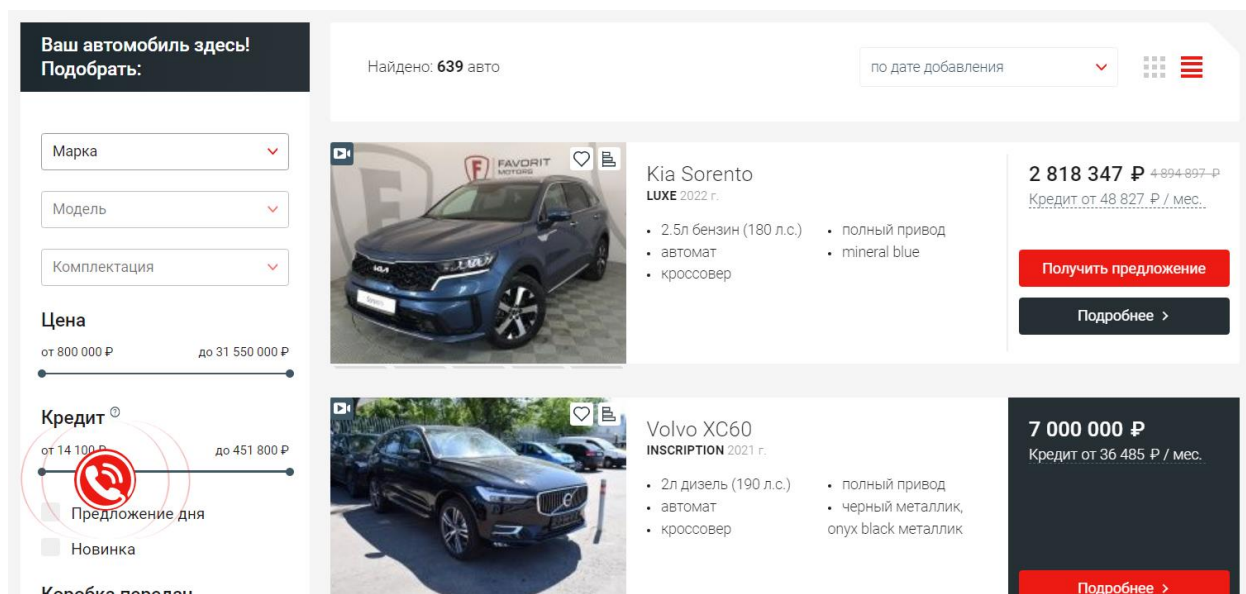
Ваш автомобиль здесь! Подобрать:

Марка

Модель

Комплектация

Цена

от 800 000 ₽ до 31 550 000 ₽

Кредит

от 14 100 ₽ до 451 800 ₽

Предложение дня

Новинка

Коробка передач

Найдено: 639 авто

по дате добавления

FAVORIT MOTORS

Kia Sorento
LUXE 2022 г.

- 2.5л бензин (180 л.с.)
- автомат
- кроссовер
- полный привод
- mineral blue

2 818 347 ₽ 4 894 897 ₽
Кредит от 48 827 ₽ / мес.

Получить предложение

Подробнее >

Volvo XC60
INSCRIPTION 2021 г.

- 2л дизель (190 л.с.)
- автомат
- кроссовер
- полный привод
- черный металлик, onyx black металлик

7 000 000 ₽
Кредит от 36 485 ₽ / мес.

Подробнее >